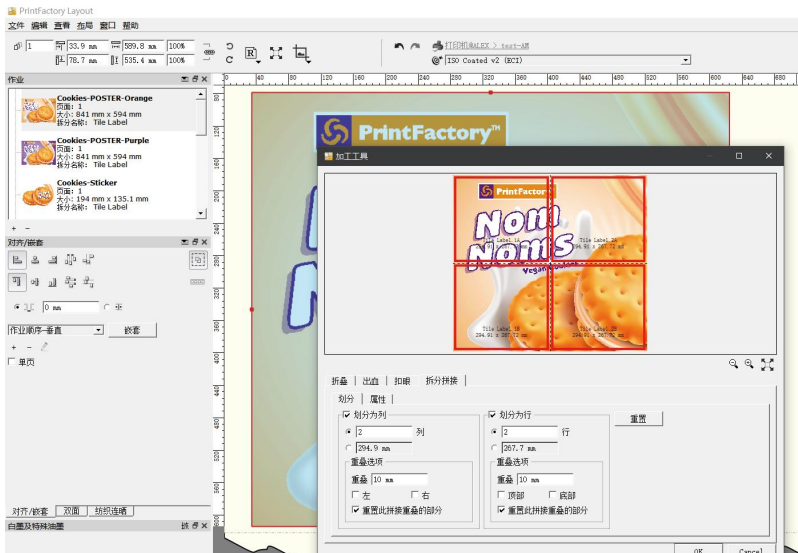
PrintFactory Layout

文件 编辑 查看 布局 窗口 帮助

1 33.9 mm 589.8 mm 100%
78.7 mm 535.4 mm 100%

打印机ALEX > test-AM
ISO Coated v2 (ECI)

作业

Cookies-POSTER-Orange
页面: 1
大小: 841 mm x 594 mm
拆分名称: Tile Label

Cookies-POSTER-Purple
页面: 1
大小: 841 mm x 594 mm
拆分名称: Tile Label

Cookies-Sticker
页面: 1
大小: 194 mm x 135.1 mm
拆分名称: Tile Label

对齐/嵌套

0 mm

作业顺序-垂直
嵌套

单页

对齐/嵌套 | 双面 | 纺织连晒

白墨及特殊油墨

20 40 60 80 100 120 140 160 180 200 220 240 260 280 300 320 340 360 380 400 420 440 460 480 500 520 540 560 580 600 620 640 660 680

PrintFactory™

加工工具

PrintFactory

Nom Noms

Vegan Cookies

Tile Label.1A
294.91 x 287.72 mm

Tile Label.2A
294.91 x 287.72 mm

Tile Label.1B
294.91 x 287.72 mm

Tile Label.2B
294.91 x 287.72 mm

折叠 | 出血 | 扣眼 | 拆分拼接

划分 | 属性

划分为列
2 列
294.9 mm
重叠选项
重叠 10 mm
左 右
重置此拼接重叠的部分

划分为行
2 行
267.7 mm
重叠选项
重叠 10 mm
顶部 底部
重置此拼接重叠的部分

重置

OK Cancel